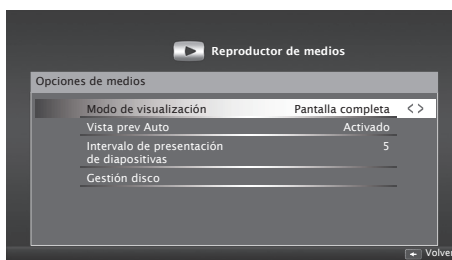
Reproductor de medios

Opciones de medios

| | |
|---|---|
| Modo de visualización | Pantalla completa < > |
| Vista prev Auto | Activado |
| Intervalo de presentación de diapositivas | 5 |
| Gestión disco | |

Volver